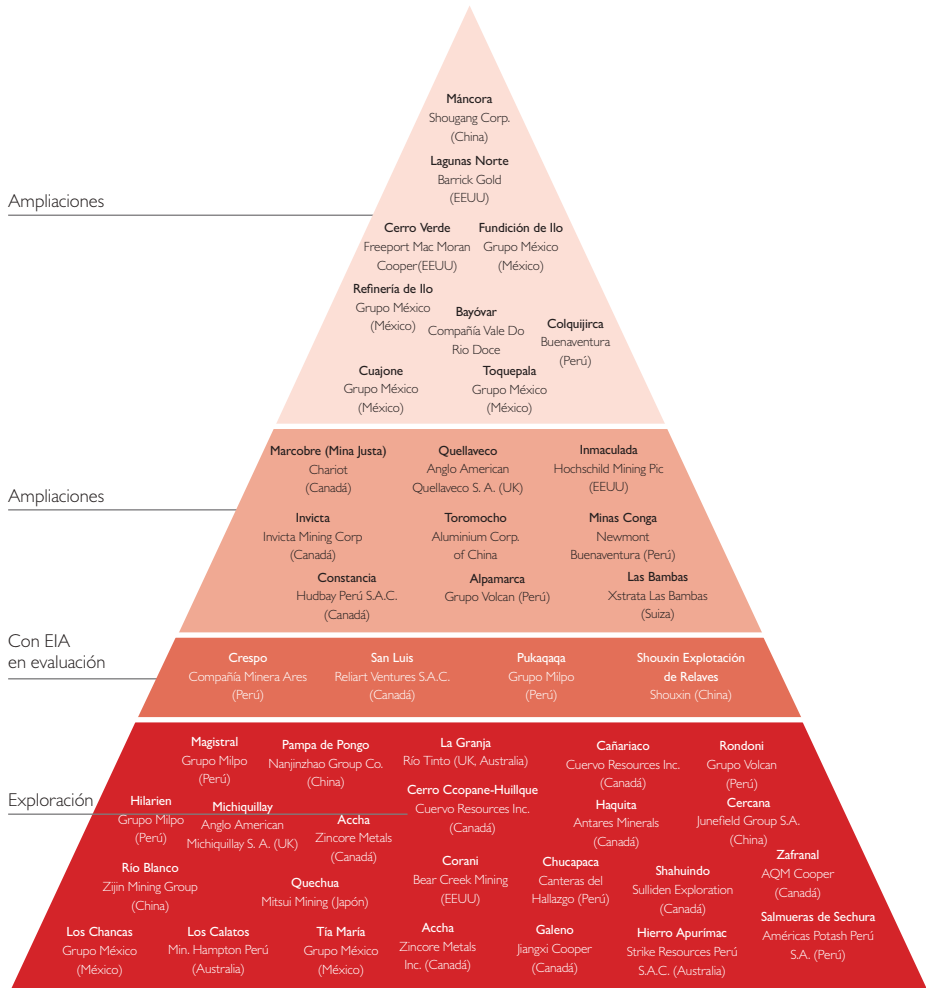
Ampliaciones

Máncora
Shougang Corp. (China)

Lagunas Norte
Barrick Gold (EEUU)

Cerro Verde
Freeport Mac Moran Cooper(EEUU)

Fundición de Ilo
Grupo México (México)

Refinería de Ilo
Grupo México (México)

Bayóvar
Compañía Vale Do Rio Doce

Colquijirca
Buenaventura (Perú)

Cuajone
Grupo México (México)

Toquepala
Grupo México (México)

Ampliaciones

Marcobre (Mina Justa)
Chariot (Canadá)

Quellaveco
Anglo American Quellaveco S. A. (UK)

Inmaculada
Hochschild Mining Pic (EEUU)

Invicta
Invicta Mining Corp (Canadá)

Toromocho
Aluminium Corp. of China

Minas Conga
Newmont Buenaventura (Perú)

Constancia
Hudbay Perú S.A.C. (Canadá)

Alpamarca
Grupo Volcan (Perú)

Las Bambas
Xstrata Las Bambas (Suiza)

Con EIA en evaluación

Crespo
Compañía Minera Ares (Perú)

San Luis
Reliart Ventures S.A.C. (Canadá)

Pukaqaqa
Grupo Milpo (Perú)

Shouxin Explotación de Relaves
Shouxin (China)

Exploración

Magistral
Grupo Milpo (Perú)

Pampa de Pongo
Nanjinzhao Group Co. (China)

La Granja
Río Tinto (UK, Australia)

Cañariaco
Cuervo Resources Inc. (Canadá)

Rondoni
Grupo Volcan (Perú)

Cerro Ccopane-Huillque
Cuervo Resources Inc. (Canadá)

Hilarien
Grupo Milpo (Perú)

Michiquillay
Anglo American Michiquillay S. A. (UK)

Accha
Zincore Metals (Canadá)

Haquita
Antares Minerals (Canadá)

Cercana
Junefield Group S.A. (China)

Río Blanco
Zijin Mining Group (China)

Quechua
Mitsui Mining (Japón)

Corani
Bear Creek Mining (EEUU)

Chucapaca
Canteras del Hallazgo (Perú)

Shahuindo
Sulliden Exploration (Canadá)

Zafranal
AQM Cooper (Canadá)

Salmueras de Sechura
Américas Potash Perú S.A. (Perú)

Los Chancas
Grupo México (México)

Los Calatos
Min. Hampton Perú (Australia)

Tía María
Grupo México (México)

Accha
Zincore Metals Inc. (Canadá)

Galeno
Jiangxi Cooper (Canadá)

Hierro Apurímac
Strike Resources Perú S.A.C. (Australia)